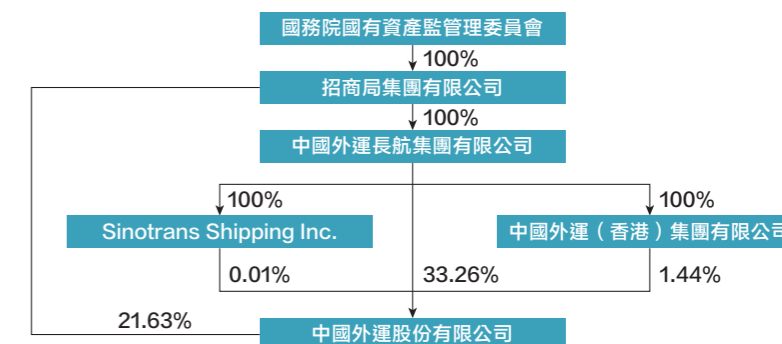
國務院國有資產監督管理委員會

100%

招商局集團有限公司

100%

中國外運長航集團有限公司

100%

Sinotrans Shipping Inc.

100%

中國外運（香港）集團有限公司

0.01%

33.26%

1.44%

21.63%

中國外運股份有限公司